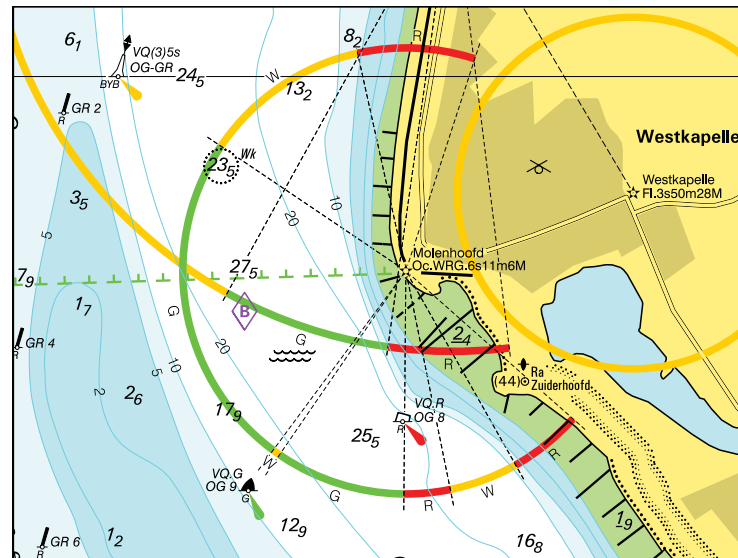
$6_1$
VQ(3)5s
OG-GR
BYB
$24_5$
$8_2$
R
W
$13_2$
GR 2
R
Westkapelle
Wk
$23_5$
$3_5$
Westkapelle
Fl.3s50m28M
20
10
5
Molenhoofd
Oc.WRG.6s11m6M
$27_5$
$7_9$
$1_7$
G
B
GR 4
20
G
$2_4$
R
Ra
(44)
Zuiderhoofd
10
5
2
$2_6$
$17_9$
VQ.R
OG 8
R
$25_5$
R
VQ.G
OG 9
G
W
G
R
W
$1_9$
$12_9$
GR 6
$1_2$
$16_8$